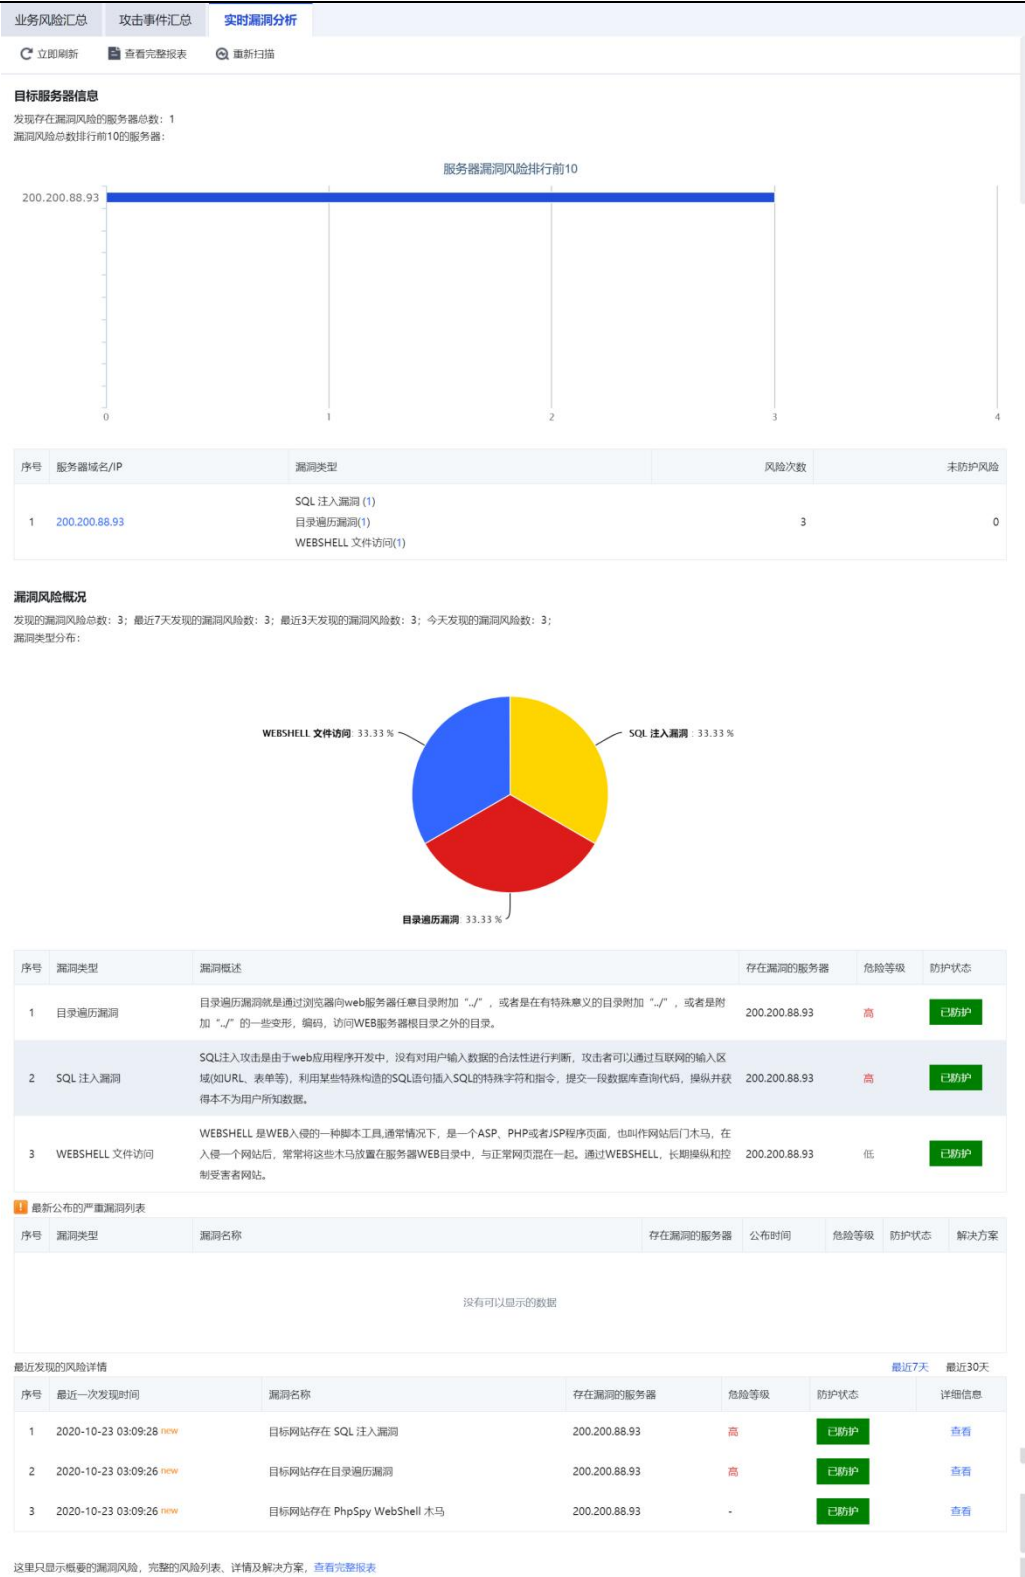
业务风险汇总　攻击事件汇总　实时漏洞分析

立即刷新　查看完整报表　重新扫描

目标服务器信息

发现存在漏洞风险的服务器总数：1
漏洞风险总数排行前10的服务器：

服务器漏洞风险排行前10

200.200.88.93

0　1　2　3　4

| 序号 | 服务器域名/IP | 漏洞类型 | 风险次数 | 未防护风险 |
|---|---|---|---|---|
| 1 | 200.200.88.93 | SQL 注入漏洞 (1) 目录遍历漏洞(1) WEBSHELL 文件访问(1) | 3 | 0 |

漏洞风险概况

发现的漏洞风险总数：3；最近7天发现的漏洞风险数：3；最近3天发现的漏洞风险数：3；今天发现的漏洞风险数：3；
漏洞类型分布：

WEBSHELL 文件访问: 33.33 %
SQL 注入漏洞: 33.33 %
目录遍历漏洞: 33.33 %

| 序号 | 漏洞类型 | 漏洞概述 | 存在漏洞的服务器 | 危险等级 | 防护状态 |
|---|---|---|---|---|---|
| 1 | 目录遍历漏洞 | 目录遍历漏洞就是通过浏览器向web服务器任意目录附加“../”，或者是在有特殊意义的目录附加“../”，或者是附加“../”的一些变形，编码，访问WEB服务器根目录之外的目录。 | 200.200.88.93 | 高 | 已防护 |
| 2 | SQL 注入漏洞 | SQL注入攻击是由于web应用程序开发中，没有对用户输入数据的合法性进行判断，攻击者可以通过互联网的输入区域(如URL、表单等)，利用某些特殊构造的SQL语句插入SQL的特殊字符和指令，提交一段数据库查询代码，操纵并获得本不为用户所知数据。 | 200.200.88.93 | 高 | 已防护 |
| 3 | WEBSHELL 文件访问 | WEBSHELL 是WEB入侵的一种脚本工具,通常情况下，是一个ASP、PHP或者JSP程序页面，也叫作网站后门木马，在入侵一个网站后，常常将这些木马放置在服务器WEB目录中，与正常网页混在一起。通过WEBSHELL，长期操纵和控制受害者网站。 | 200.200.88.93 | 低 | 已防护 |

最新公布的严重漏洞列表

| 序号 | 漏洞类型 | 漏洞名称 | 存在漏洞的服务器 | 公布时间 | 危险等级 | 防护状态 | 解决方案 |
|---|---|---|---|---|---|---|---|

没有可以显示的数据

最近发现的风险详情　最近7天　最近30天

| 序号 | 最近一次发现时间 | 漏洞名称 | 存在漏洞的服务器 | 危险等级 | 防护状态 | 详细信息 |
|---|---|---|---|---|---|---|
| 1 | 2020-10-23 03:09:28 new | 目标网站存在 SQL 注入漏洞 | 200.200.88.93 | 高 | 已防护 | 查看 |
| 2 | 2020-10-23 03:09:26 new | 目标网站存在目录遍历漏洞 | 200.200.88.93 | 高 | 已防护 | 查看 |
| 3 | 2020-10-23 03:09:26 new | 目标网站存在 PhpSpy WebShell 木马 | 200.200.88.93 | - | 已防护 | 查看 |

这里只显示概要的漏洞风险，完整的风险列表、详情及解决方案，查看完整报表